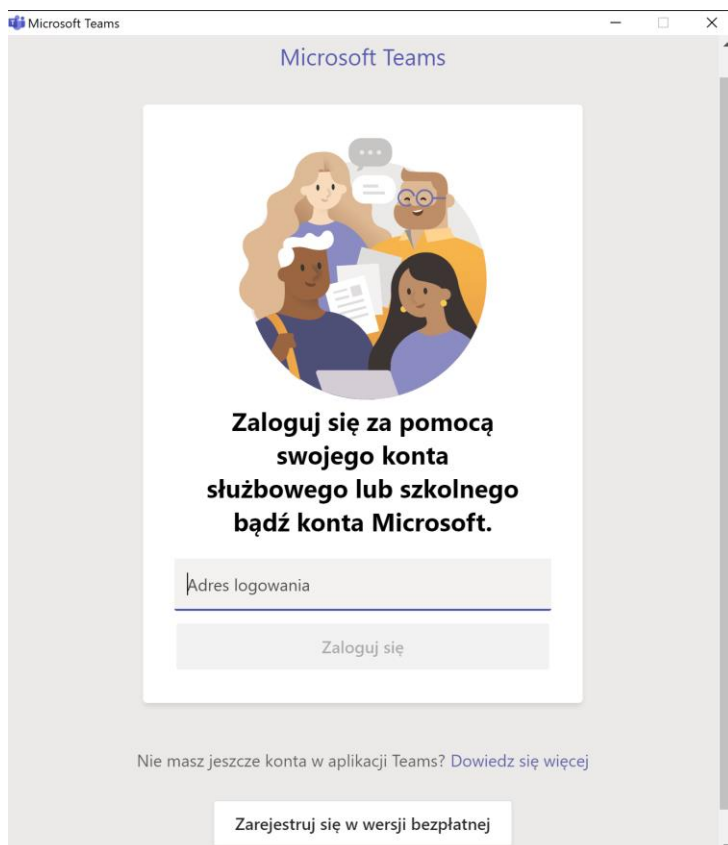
Microsoft Teams

Microsoft Teams

Zaloguj się za pomocą swojego konta służbowego lub szkolnego bądź konta Microsoft.

Adres logowania

Zaloguj się

Nie masz jeszcze konta w aplikacji Teams? Dowiedz się więcej

Zarejestruj się w wersji bezpłatnej